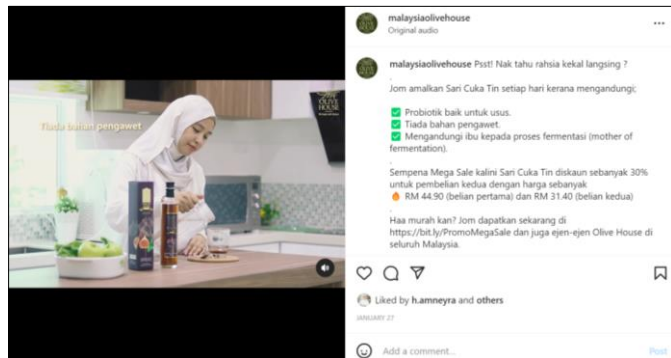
Tiada bahan pengawet

OLIVE HOUSE

malaysiaolivehouse
Original audio

malaysiaolivehouse Psst! Nak tahu rahsia kekal langsing ?

Jom amalkan Sari Cuka Tin setiap hari kerana mengandungi;

✅ Probiotik baik untuk usus.
✅ Tiada bahan pengawet.
✅ Mengandungi ibu kepada proses fermentasi (mother of fermentation).

Sempena Mega Sale kalini Sari Cuka Tin diskaun sebanyak 30% untuk pembelian kedua dengan harga sebanyak
🔥 RM 44.90 (belian pertama) dan RM 31.40 (belian kedua)

Haa murah kan? Jom dapatkan sekarang di https://bit.ly/PromoMegaSale dan juga ejen-ejen Olive House di seluruh Malaysia.

Liked by h.amneyra and others

JANUARY 27

Add a comment...

Post